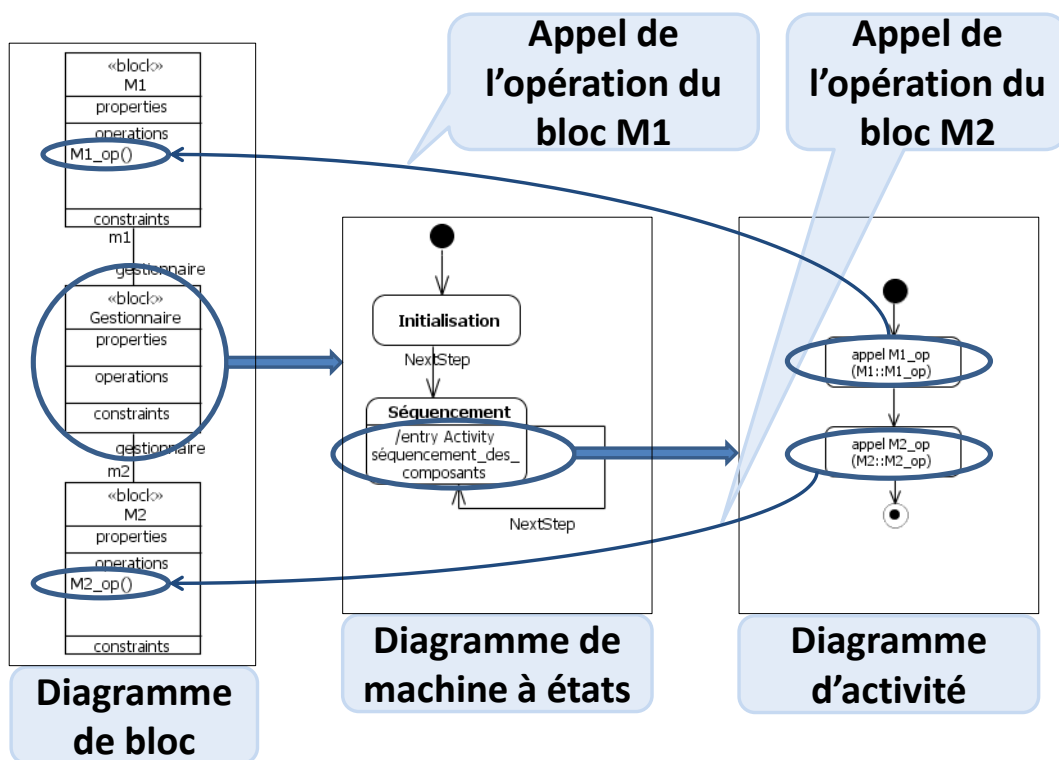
Appel de l'opération du bloc M1

Appel de l'opération du bloc M2

«block»
M1
properties
operations
M1_op()
constraints
m1
gestionnaire
«block»
Gestionnaire
properties
operations
constraints
gestionnaire
m2
«block»
M2
properties
operations
M2_op()
constraints

Initialisation
NextStep
Séquencement
/entry Activity séquencement_des_composants
NextStep

appel M1_op
(M1::M1_op)
appel M2_op
(M2::M2_op)

Diagramme de bloc

Diagramme de machine à états

Diagramme d'activité